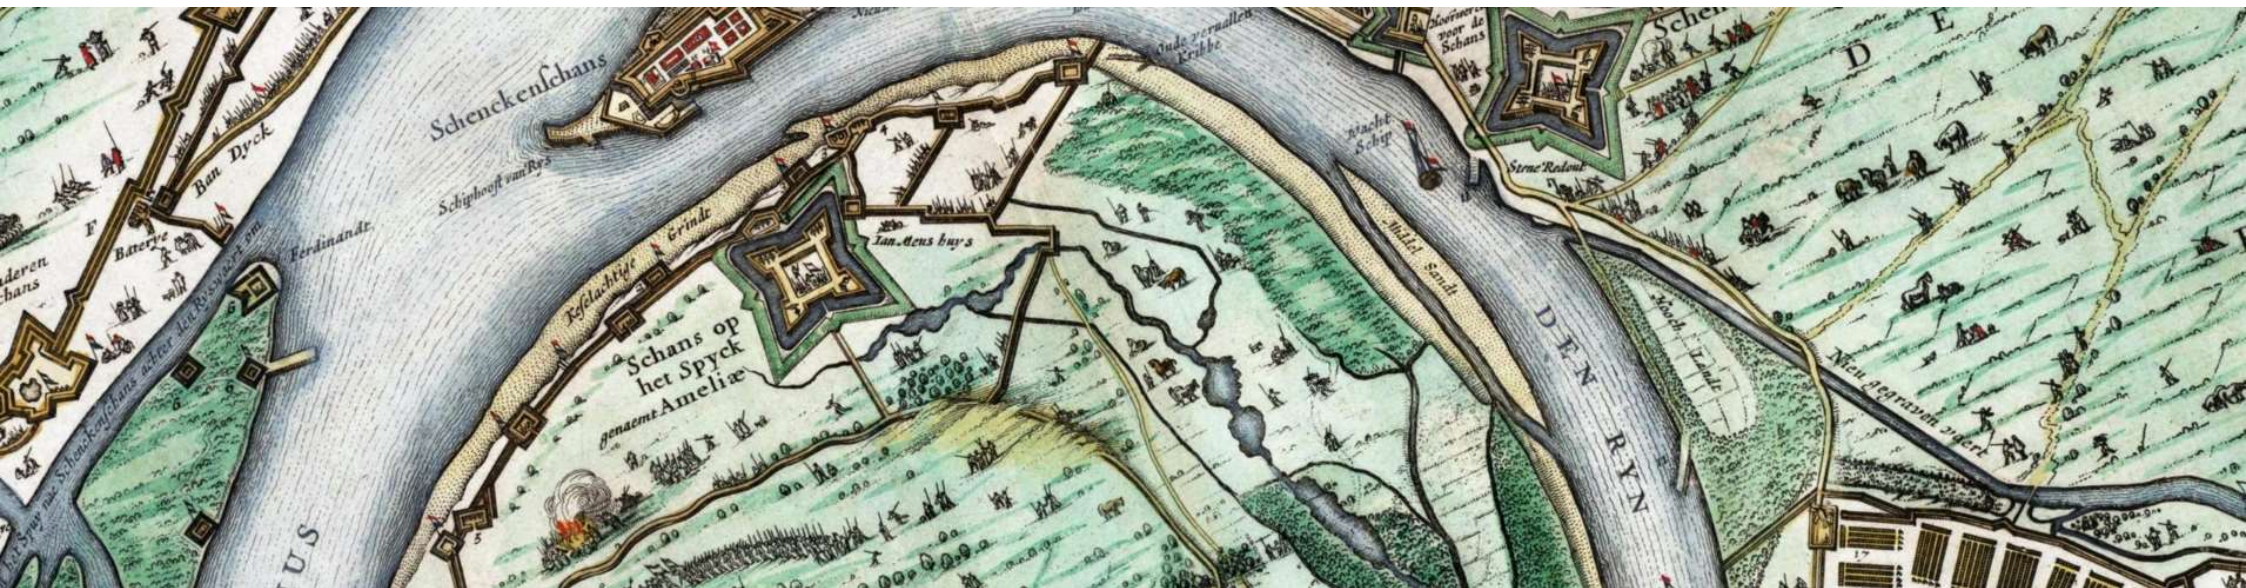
Schenckenschans

Ban Dyck

F

Baterye

deren
chans

Ferdinandt.

Schiphooft van Rys

Keselachtige Grindt

Ian Aeus huys

Schans op
het Spyck
genaemt Ameliæ

Oude vervallen
Kribbe

Wacht
Schip

Middel Sandt

DEN RYN

Hoorwerck
voor de
Schans

Schen

D E

Sterre Redout

Nooch Landt

Nieu gegraven vaert

US

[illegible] Schenckenschans achter den Ruswerck om

17